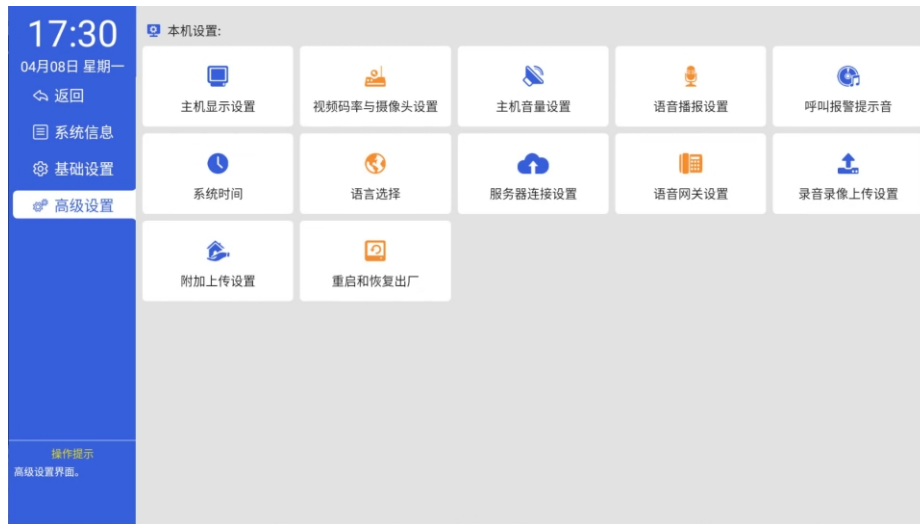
17:30
04月08日 星期一
返回
系统信息
基础设置
高级设置

操作提示
高级设置界面。

本机设置:

主机显示设置
视频码率与摄像头设置
主机音量设置
语音播报设置
呼叫报警提示音
系统时间
语言选择
服务器连接设置
语音网关设置
录音录像上传设置
附加上传设置
重启和恢复出厂